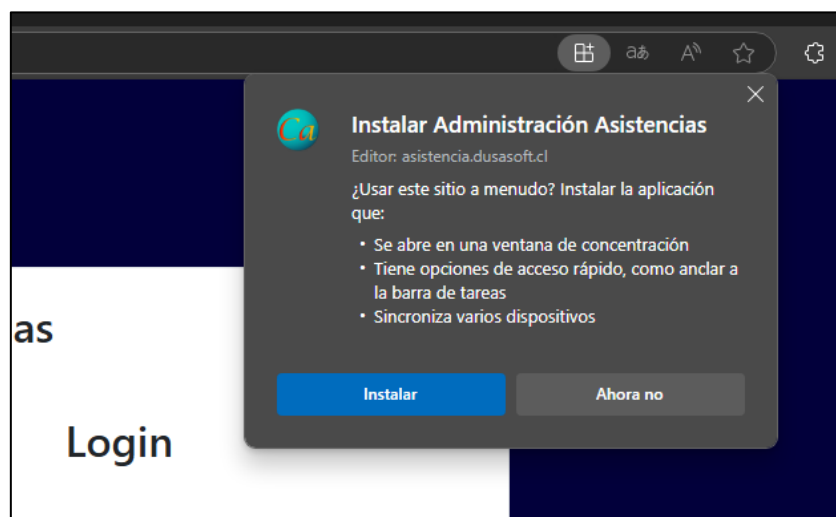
aあ

Ca

Instalar Administración Asistencias

Editor: asistencia.dusasoft.cl

¿Usar este sitio a menudo? Instalar la aplicación que:

- Se abre en una ventana de concentración
- Tiene opciones de acceso rápido, como anclar a la barra de tareas
- Sincroniza varios dispositivos

Instalar

Ahora no

as

Login